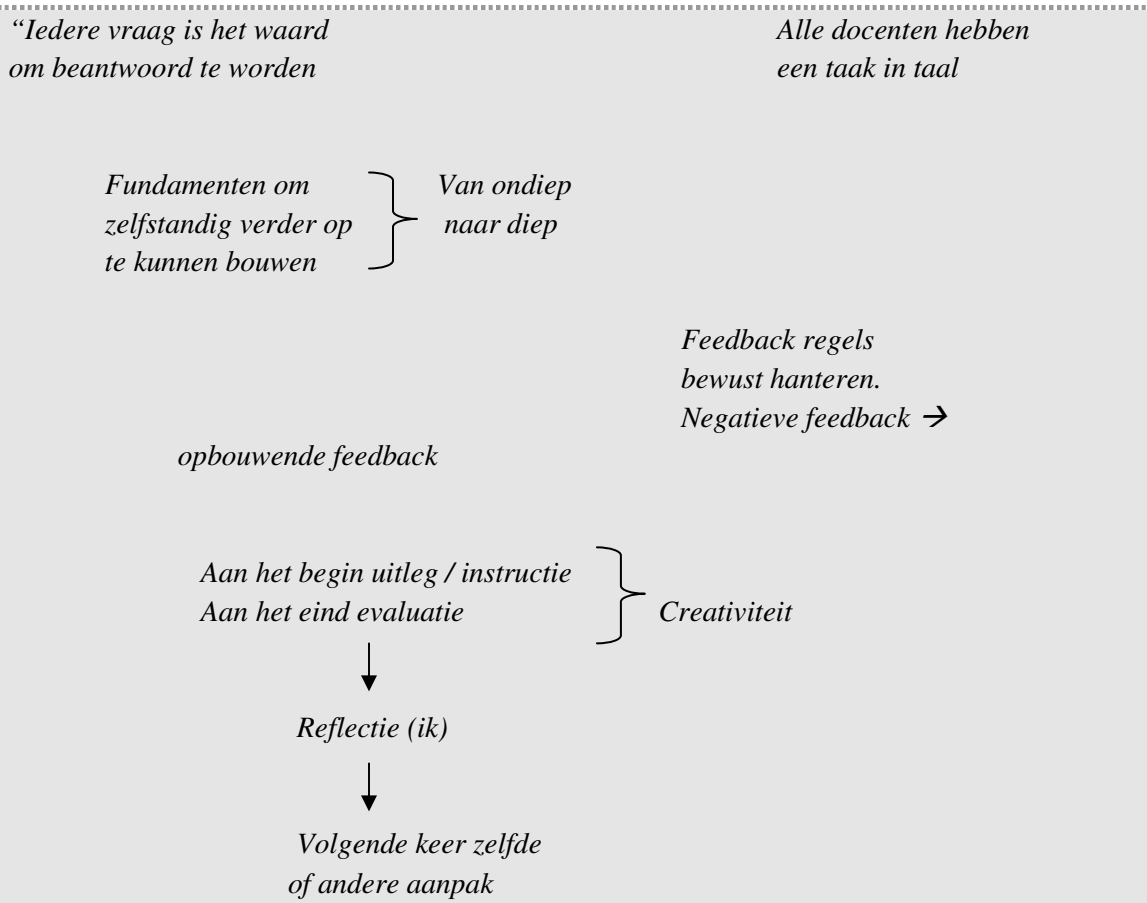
“Iedere vraag is het waard om beantwoord te worden

Alle docenten hebben een taak in taal

Fundamenten om zelfstandig verder op te kunnen bouwen

Van ondiep naar diep

Feedback regels bewust hanteren.
Negatieve feedback →

opbouwende feedback

Aan het begin uitleg / instructie
Aan het eind evaluatie

Creativiteit

↓

Reflectie (ik)

↓

Volgende keer zelfde of andere aanpak